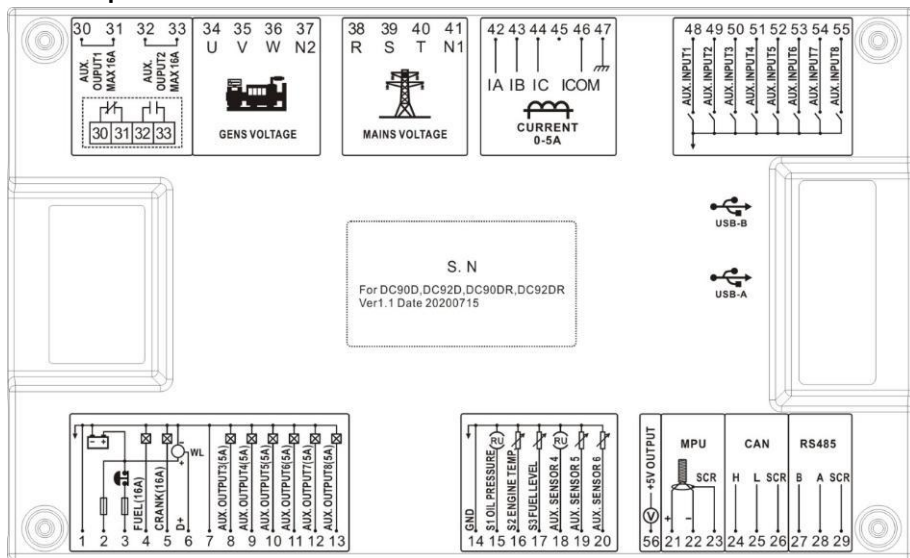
30 31 32 33
AUX. OUPUT1 MAX 16A
AUX. OUPUT2 MAX 16A
30 31 32 33

34 35 36 37
U V W N2
GENS VOLTAGE

38 39 40 41
R S T N1
MAINS VOLTAGE

42 43 44 45 46 47
IA IB IC ICOM
CURRENT
0-5A

48 49 50 51 52 53 54 55
AUX. INPUT1 AUX. INPUT2 AUX. INPUT3 AUX. INPUT4 AUX. INPUT5 AUX. INPUT6 AUX. INPUT7 AUX. INPUT8

USB-B
USB-A

S. N
For DC90D,DC92D,DC90DR,DC92DR
Ver1.1 Date 20200715

WL
FUEL (16A) CRANK(16A) D+ AUX. OUTPUT3(5A) AUX. OUTPUT4(5A) AUX. OUTPUT5(5A) AUX. OUTPUT6(5A) AUX. OUTPUT7(5A) AUX. OUTPUT8(5A)
1 2 3 4 5 6 7 8 9 10 11 12 13

GND S1 OIL PRESSURE S2 ENGINE TEMP. S3 FUEL LEVEL AUX. SENSOR 4 AUX. SENSOR 5 AUX. SENSOR 6
14 15 16 17 18 19 20

+5V OUTPUT
MPU
SCR
CAN
H L SCR
RS485
B A SCR
56 21 22 23 24 25 26 27 28 29